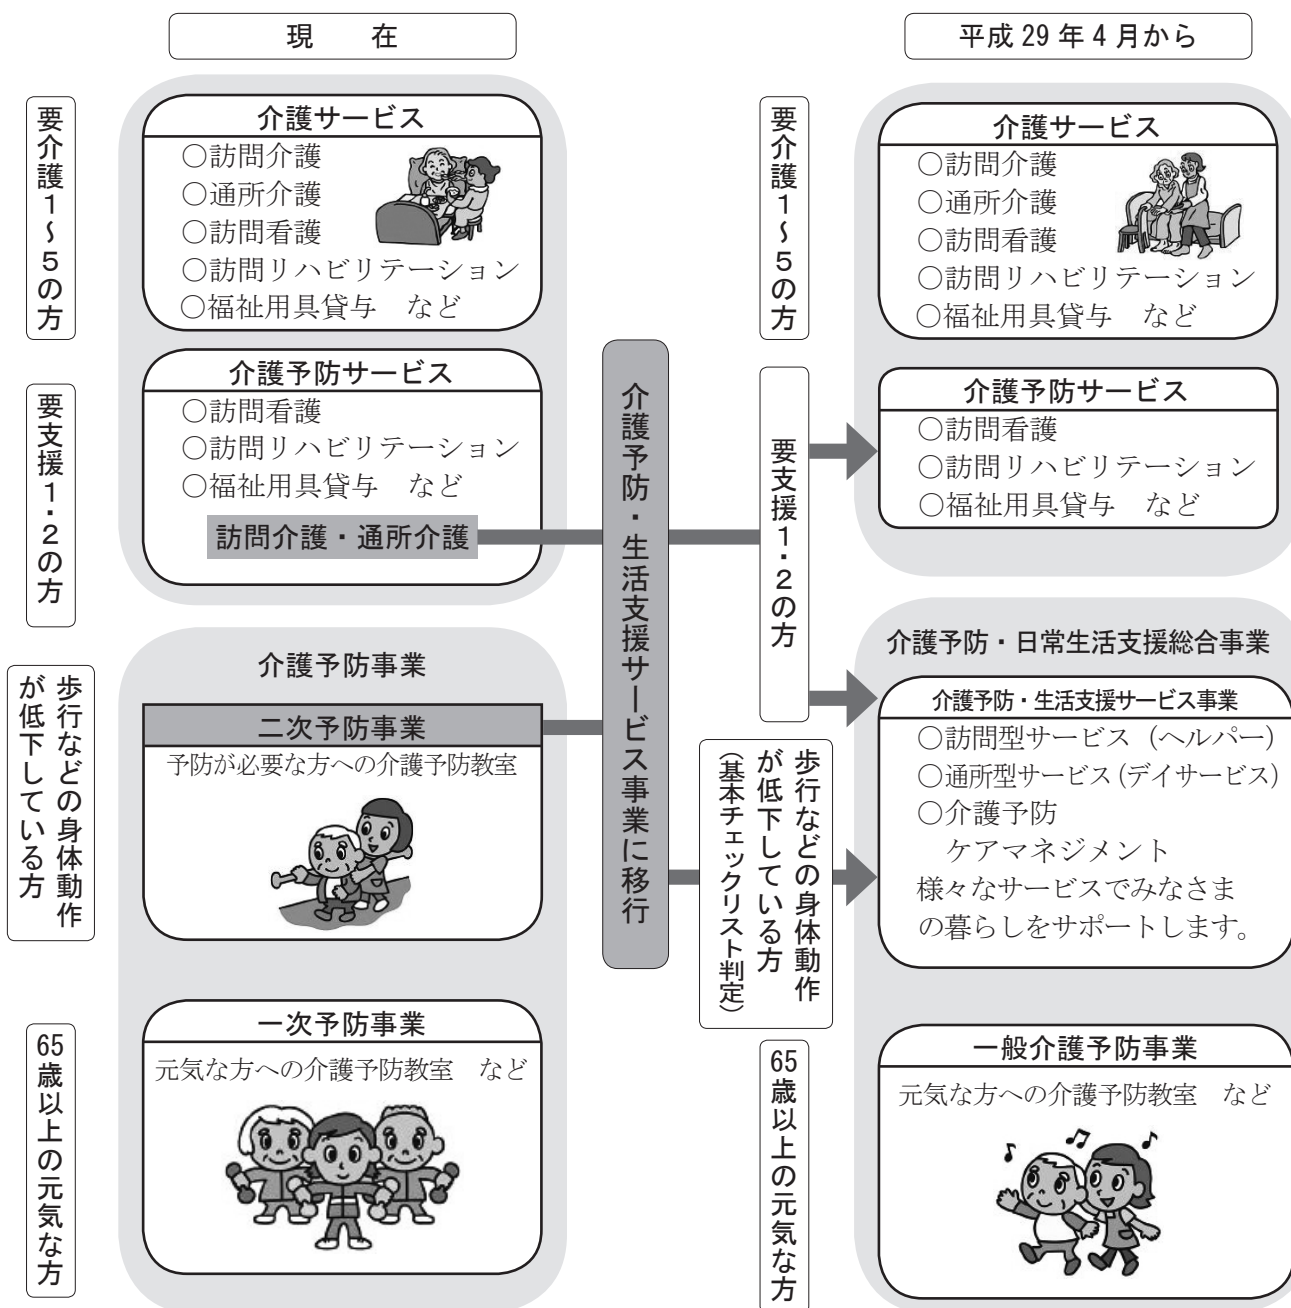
現　在

要介護1～5の方

介護サービス
○訪問介護
○通所介護
○訪問看護
○訪問リハビリテーション
○福祉用具貸与　など

要支援1・2の方

介護予防サービス
○訪問看護
○訪問リハビリテーション
○福祉用具貸与　など
訪問介護・通所介護

歩行などの身体動作が低下している方

介護予防事業
二次予防事業
予防が必要な方への介護予防教室

65歳以上の元気な方

一次予防事業
元気な方への介護予防教室　など

介護予防・生活支援サービス事業に移行

平成29年4月から

要介護1～5の方

介護サービス
○訪問介護
○通所介護
○訪問看護
○訪問リハビリテーション
○福祉用具貸与　など

要支援1・2の方

介護予防サービス
○訪問看護
○訪問リハビリテーション
○福祉用具貸与　など

歩行などの身体動作が低下している方
（基本チェックリスト判定）

介護予防・日常生活支援総合事業
介護予防・生活支援サービス事業
○訪問型サービス（ヘルパー）
○通所型サービス（デイサービス）
○介護予防
　ケアマネジメント
様々なサービスでみなさまの暮らしをサポートします。

65歳以上の元気な方

一般介護予防事業
元気な方への介護予防教室　など